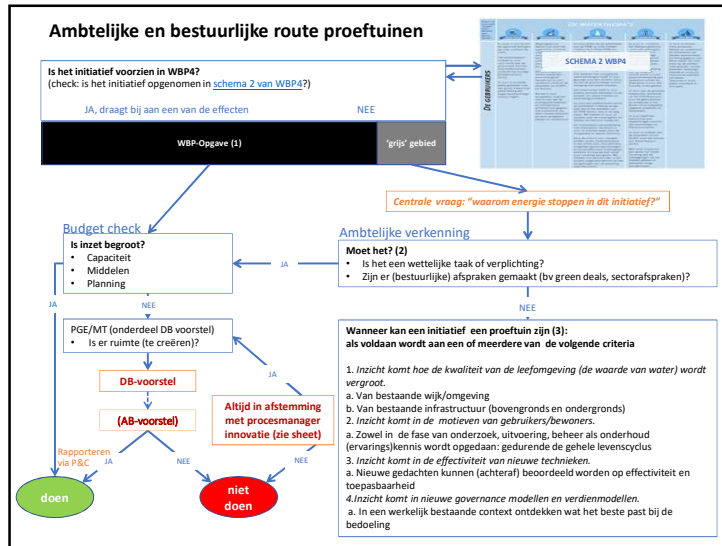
Ambtelijke en bestuurlijke route proeftuinen

Is het initiatief voorzien in WBP4?
(check: is het initiatief opgenomen in schema 2 van WBP4?)

JA, draagt bij aan een van de effecten

NEE

SCHEMA 2 WBP4

DE GEBRUIKERS

WBP-Opgave (1)

'grijs' gebied

Centrale vraag: "waarom energie stoppen in dit initiatief?"

Budget check

Is inzet begroot?
• Capaciteit
• Middelen
• Planning

Ambtelijke verkenning

Moet het? (2)
• Is het een wettelijke taak of verplichting?
• Zijn er (bestuurlijke) afspraken gemaakt (bv green deals, sectorafspraken)?

JA

JA

NEE

NEE

PGE/MT (onderdeel DB voorstel)
• Is er ruimte (te creëren)?

DB-voorstel

(AB-voorstel)

JA

Altijd in afstemming met procesmanager innovatie (zie sheet)

Rapporteren via P&C

JA

NEE

NEE

doen

niet doen

Wanneer kan een initiatief een proeftuin zijn (3):
als voldaan wordt aan een of meerdere van de volgende criteria

1. Inzicht komt hoe de kwaliteit van de leefomgeving (de waarde van water) wordt vergroot.
a. Van bestaande wijk/omgeving
b. Van bestaande infrastructuur (bovengronds en ondergronds)
2. Inzicht komt in de motieven van gebruikers/bewoners.
a. Zowel in de fase van onderzoek, uitvoering, beheer als onderhoud (ervarings)kennis wordt opgedaan: gedurende de gehele levenscyclus
3. Inzicht komt in de effectiviteit van nieuwe technieken.
a. Nieuwe gedachten kunnen (achteraf) beoordeeld worden op effectiviteit en toepasbaarheid
4.Inzicht komt in nieuwe governance modellen en verdienmodellen.
a. In een werkelijk bestaande context ontdekken wat het beste past bij de bedoeling